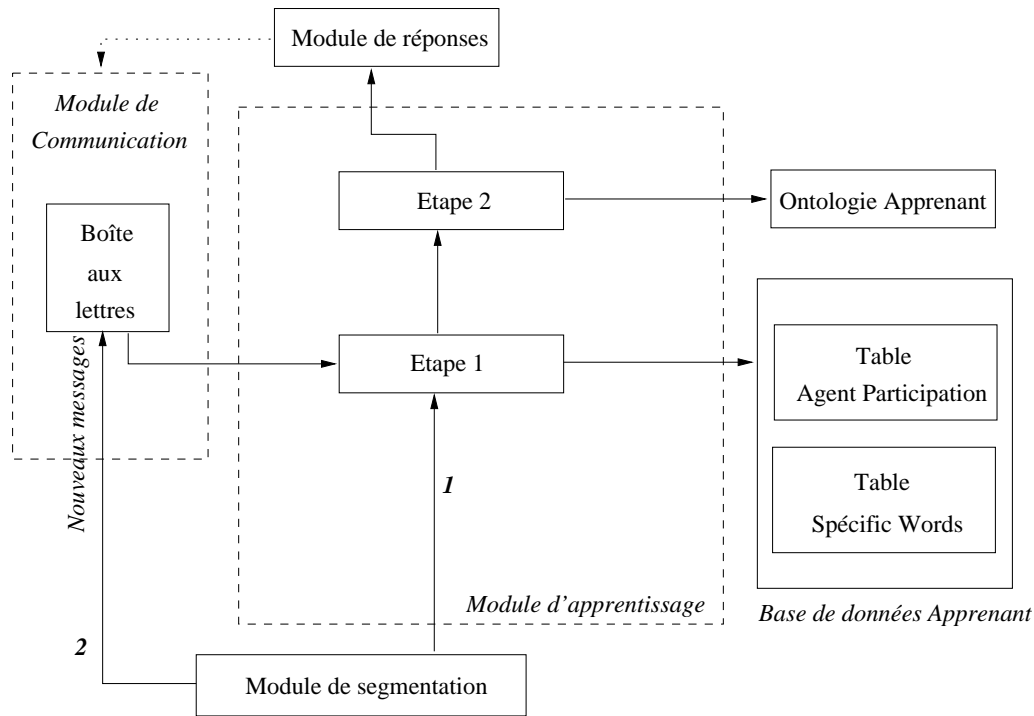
Module de réponses

Module de Communication

Boîte aux lettres

Nouveaux messages

Etape 2

Ontologie Apprenant

Etape 1

Table Agent Participation

Table Spécific Words

1

Module d'apprentissage

Base de données Apprenant

2

Module de segmentation